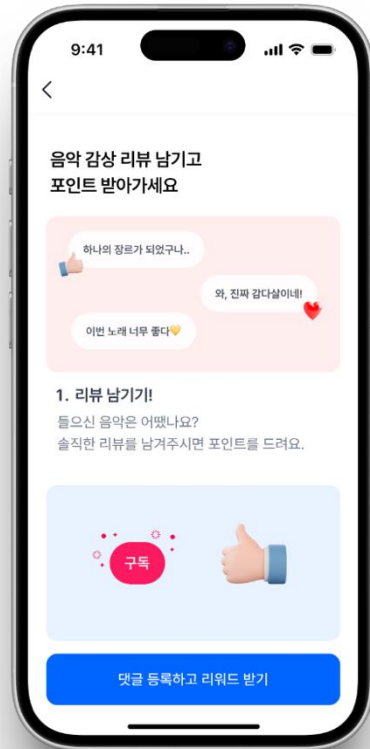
9:41

<

음악 감상 리뷰 남기고
포인트 받아가세요

하나의 장르가 되었구나..

와, 진짜 갑다살이네!

이번 노래 너무 좋다💛

1. 리뷰 남기기!

들으신 음악은 어땠나요?
솔직한 리뷰를 남겨주시면 포인트를 드려요.

구독

댓글 등록하고 리워드 받기